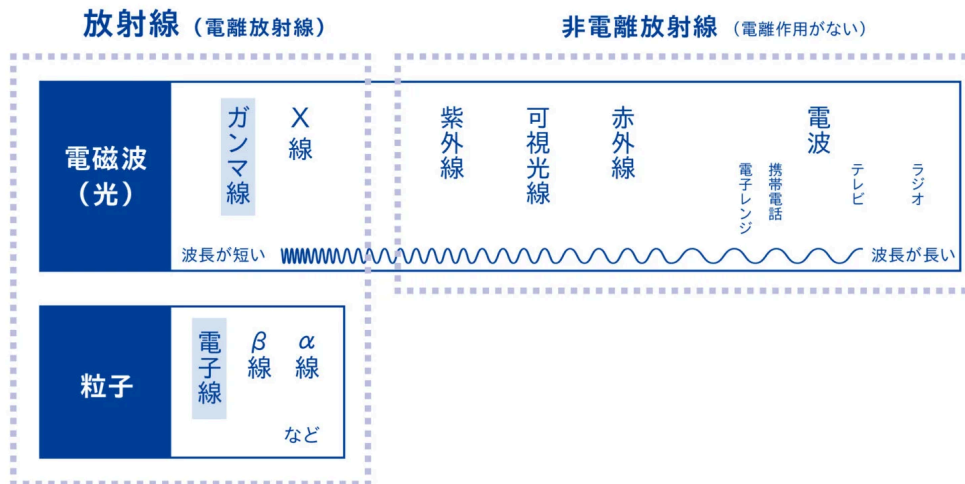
放射線（電離放射線）

非電離放射線（電離作用がない）

電磁波（光）

ガンマ線

X線

紫外線

可視光線

赤外線

電波

電子レンジ

携帯電話

テレビ

ラジオ

波長が短い

波長が長い

粒子

電子線

$\beta$線

$\alpha$線

など